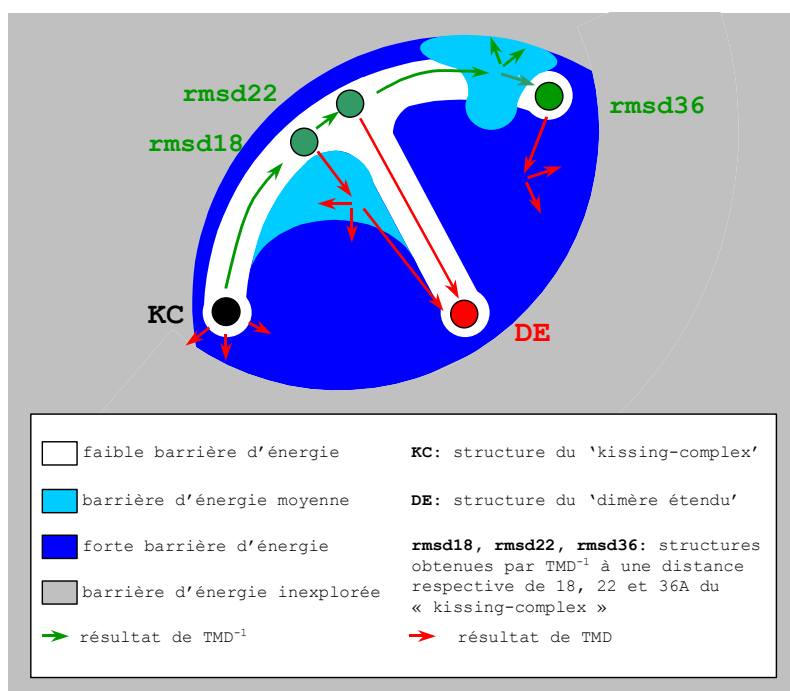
rmsd22

rmsd18

rmsd36

KC

DE

faible barrière d'énergie

barrière d'énergie moyenne

forte barrière d'énergie

barrière d'énergie inexplorée

résultat de TMD$^{-1}$

**KC**: structure du 'kissing-complex'

**DE**: structure du 'dimère étendu'

**rmsd18, rmsd22, rmsd36**: structures obtenues par TMD$^{-1}$ à une distance respective de 18, 22 et 36A du « kissing-complex »

résultat de TMD